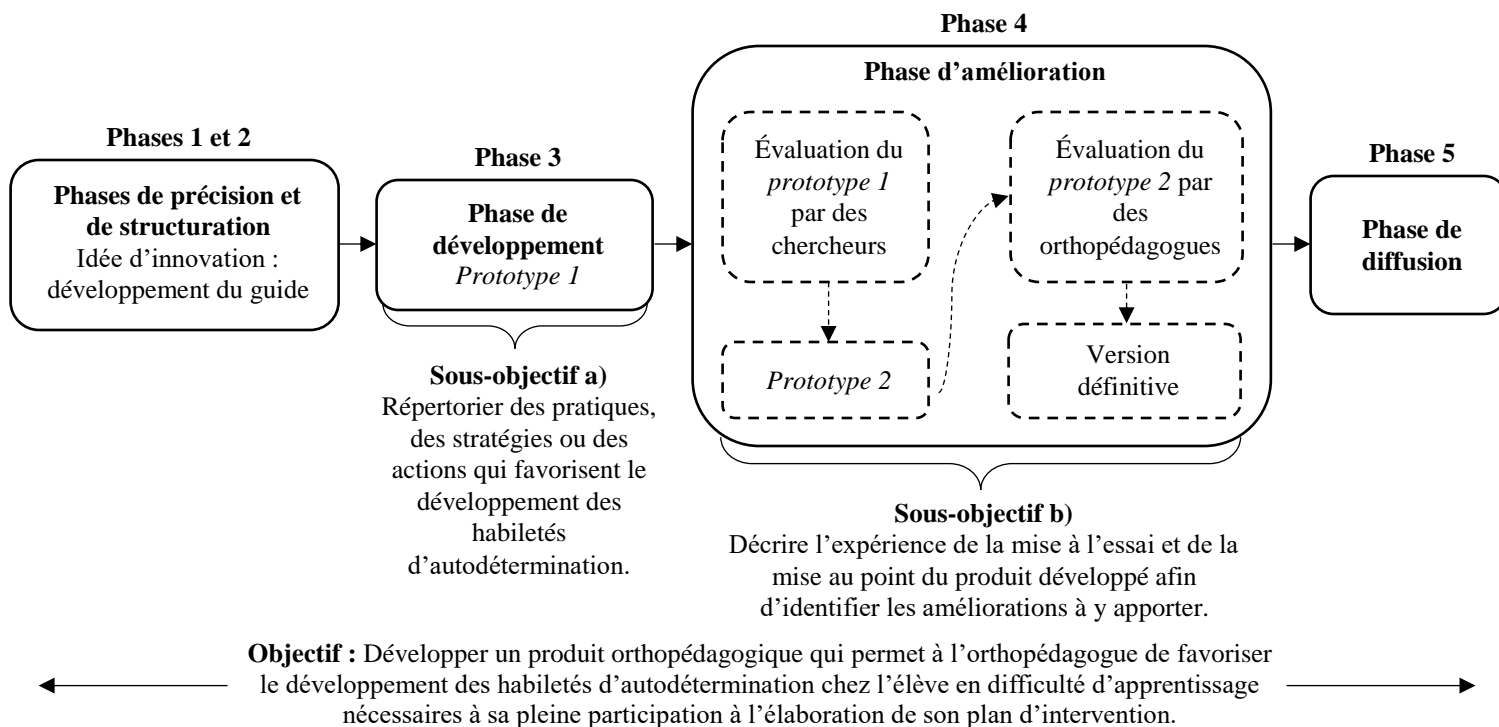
Phases 1 et 2

Phases de précision et de structuration
Idée d'innovation : développement du guide

Phase 3

Phase de développement
*Prototype 1*

Sous-objectif a)
Répertorier des pratiques, des stratégies ou des actions qui favorisent le développement des habiletés d'autodétermination.

Phase 4

Phase d'amélioration

Évaluation du *prototype 1* par des chercheurs

*Prototype 2*

Évaluation du *prototype 2* par des orthopédagogues

Version définitive

Sous-objectif b)
Décrire l'expérience de la mise à l'essai et de la mise au point du produit développé afin d'identifier les améliorations à y apporter.

Phase 5

Phase de diffusion

Objectif : Développer un produit orthopédagogique qui permet à l'orthopédagogue de favoriser le développement des habiletés d'autodétermination chez l'élève en difficulté d'apprentissage nécessaires à sa pleine participation à l'élaboration de son plan d'intervention.